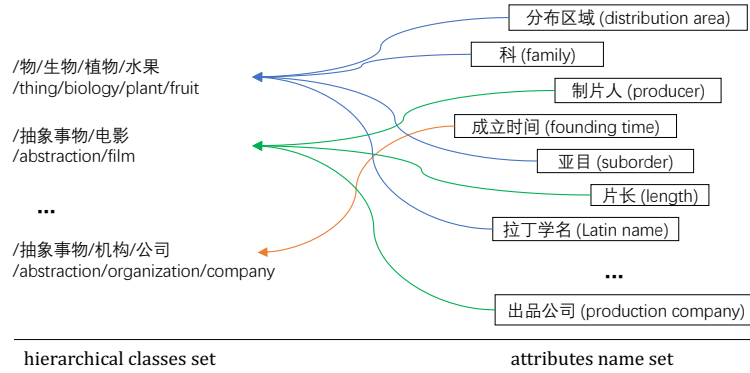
/物/生物/植物/水果
/thing/biology/plant/fruit

/抽象事物/电影
/abstraction/film

...

/抽象事物/机构/公司
/abstraction/organization/company

分布区域 (distribution area)

科 (family)

制片人 (producer)

成立时间 (founding time)

亚目 (suborder)

片长 (length)

拉丁学名 (Latin name)

...

出品公司 (production company)

hierarchical classes set

attributes name set